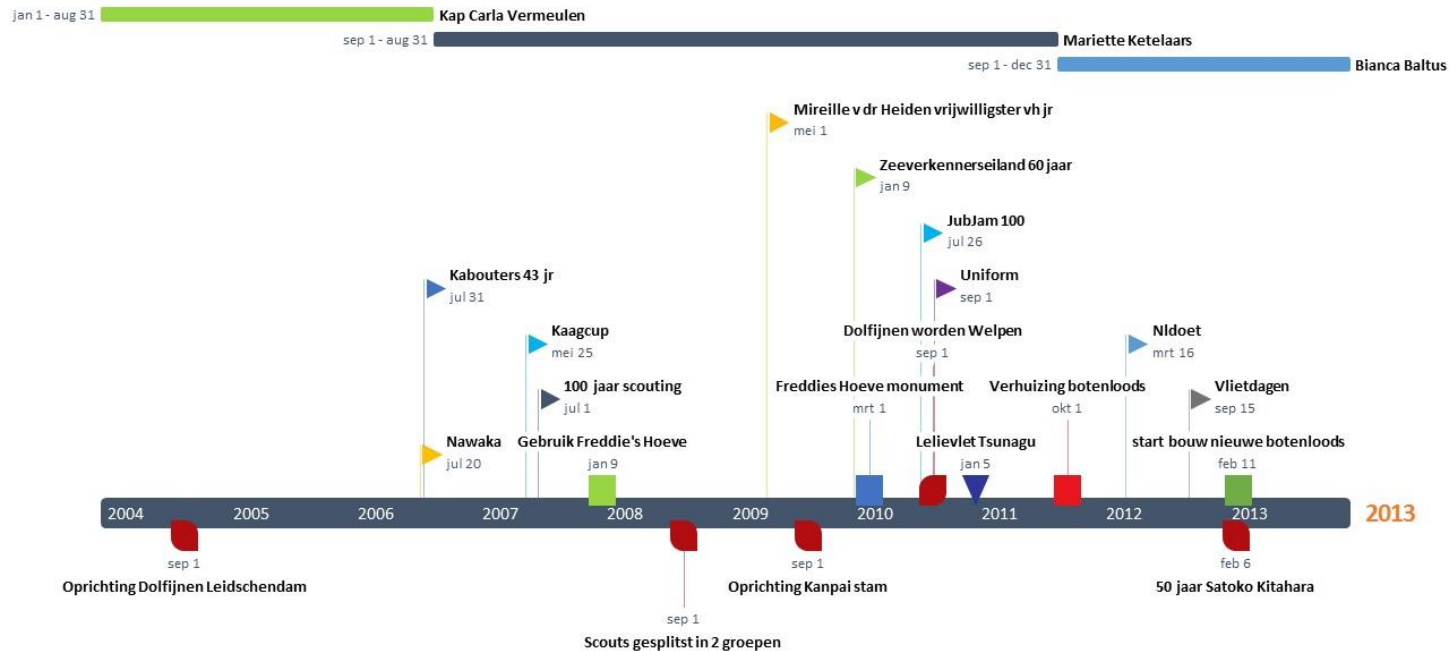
jan 1 - aug 31 Kap Carla Vermeulen

sep 1 - aug 31 Mariette Ketelaars

sep 1 - dec 31 Bianca Baltus

Mireille v dr Heiden vrijwilligster vh jr
mei 1

Zeeverkennerseiland 60 jaar
jan 9

JubJam 100
jul 26

Kabouters 43 jr
jul 31

Uniform
sep 1

Kaagcup
mei 25

Dolfijnen worden Welpen
sep 1

Nldoet
mrt 16

100 jaar scouting
jul 1

Freddies Hoeve monument
mrt 1

Verhuizing botenloods
okt 1

Vlietdagen
sep 15

Nawaka
jul 20

Gebruik Freddie's Hoeve
jan 9

Lelievlet Tsunagu
jan 5

start bouw nieuwe botenloods
feb 11

2004 2005 2006 2007 2008 2009 2010 2011 2012 2013 2013

sep 1
Oprichting Dolfijnen Leidschendam

sep 1
Oprichting Kanpai stam

feb 6
50 jaar Satoko Kitahara

sep 1
Scouts gesplitst in 2 groepen